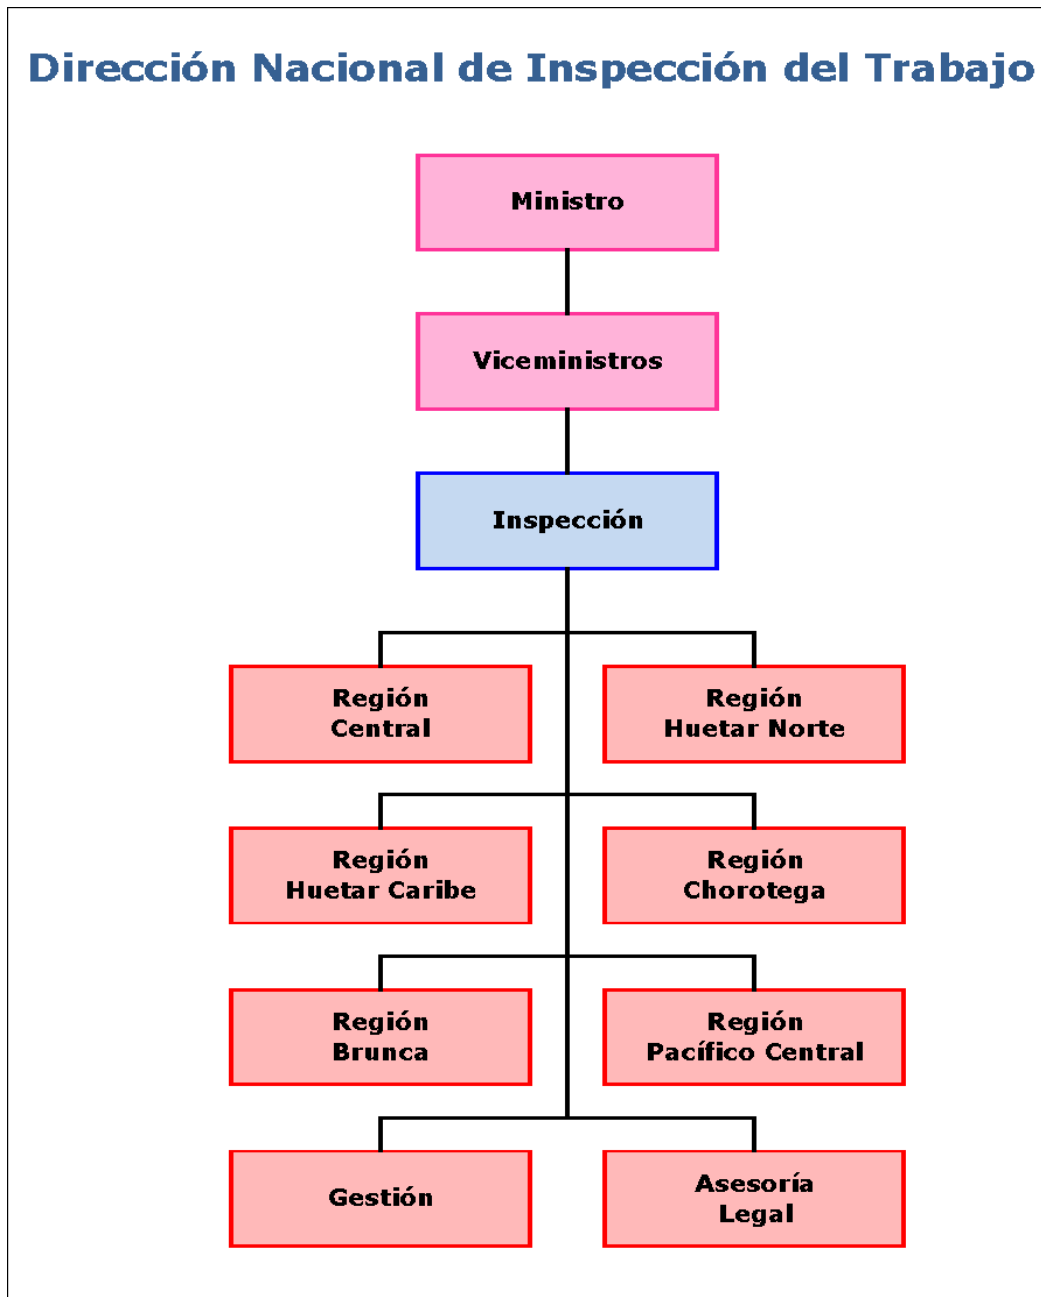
Dirección Nacional de Inspección del Trabajo

Ministro

Viceministros

Inspección

Región Central

Región Huetar Norte

Región Huetar Caribe

Región Chorotega

Región Brunca

Región Pacífico Central

Gestión

Asesoría Legal